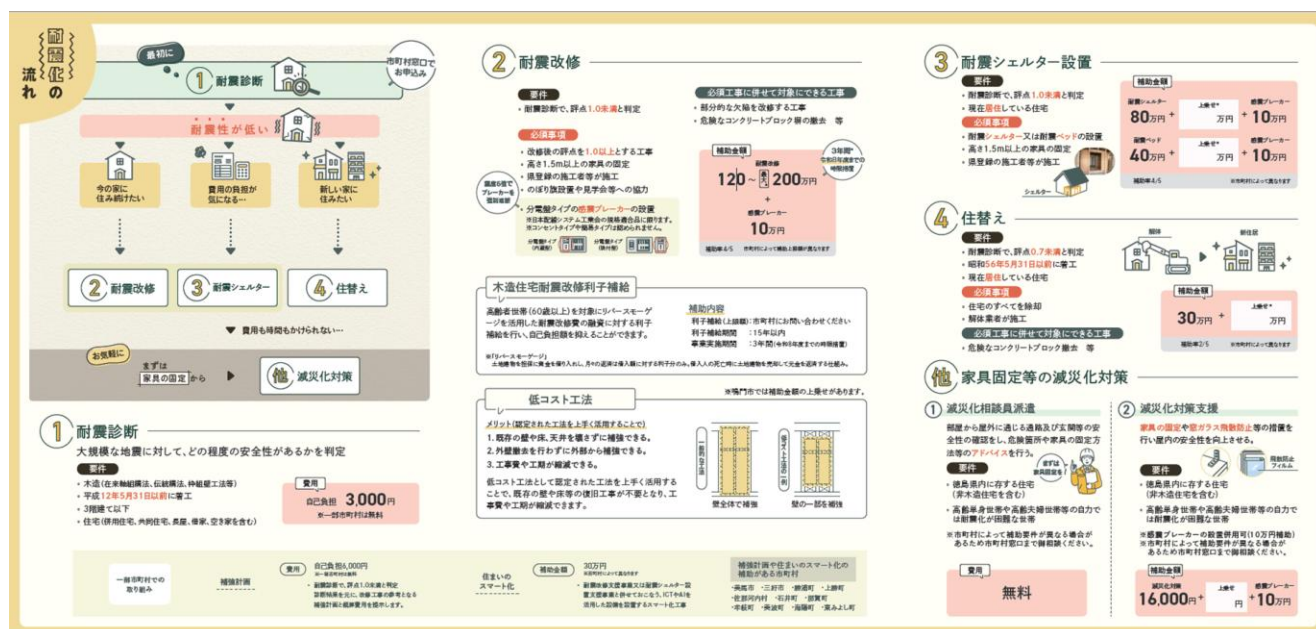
耐震化の流れ

最初に

市町村窓口でお申込み

① 耐震診断

耐震性が低い

今の家に住み続けたい

費用の負担が気になる…

新しい家に住みたい

② 耐震改修

③ 耐震シェルター

④ 住替え

▼ 費用も時間もかけられない…

お気軽に

まずは 家具の固定 から

他 減災化対策

① 耐震診断

大規模な地震に対して、どの程度の安全性があるかを判定

要件

・木造(在来軸組構法、伝統構法、枠組壁工法等)
・平成12年5月31日以前に着工
・3階建て以下
・住宅(併用住宅、共同住宅、長屋、借家、空き家を含む)

費用

自己負担 3,000円
※一部市町村は無料

一部市町村での取り組み

補強計画

費用 自己負担6,000円
※一部市町村は無料
・耐震診断で、評点1.0未満と判定
診断結果を元に、改修工事の参考となる補強計画と概算費用を提示します。

住まいのスマート化

補助金額 30万円
※市町村によって異なります
・耐震改修支援事業又は耐震シェルター設置支援事業と併せておこなう、ICTやAIを活用した設備を設置するスマート化工事

補強計画や住まいのスマート化の補助がある市町村
・鳴門市 ・三好市 ・勝浦町 ・上勝町
・佐那河内村 ・石井町 ・那賀町
・牟岐町 ・美波町 ・海陽町 ・東みよし町

② 耐震改修

要件
・耐震診断で、評点1.0未満と判定

必須事項
・改修後の評点を1.0以上とする工事
・高さ1.5m以上の家具の固定
・県登録の施工者等が施工
・のぼり旗設置や見学会等への協力
・分電盤タイプの感震ブレーカーの設置
※日本配線システム工業会の規格適合品に限ります。
※コンセントタイプや簡易タイプは認められません。

震度5強で ブレーカーを 自動遮断

分電盤タイプ(内蔵型)
分電盤タイプ(後付型)

必須工事に併せて対象にできる工事
・部分的な欠陥を改修する工事
・危険なコンクリートブロック塀の撤去 等

補助金額
耐震改修 120～最大200万円
＋
感震ブレーカー 10万円
3年間※市町村による時限措置
補助率4/5 ※市町村によって補助上限額が異なります

木造住宅耐震改修利子補給

高齢者世帯(60歳以上)を対象にリバースモーゲージを活用した耐震改修費の融資に対する利子補給を行い、自己負担額を抑えることができます。

補助内容
利子補給(上限額):市町村にお問い合わせください
利子補給期間 :15年以内
事業実施期間 :3年間(令和8年度までの時限措置)

※「リバースモーゲージ」
土地建物を担保に資金を借り入れし、月々の返済は借入額に対する利子分のみ。借入人の死亡時に土地建物を売却して元金を返済する仕組み。

※鳴門市では補助金額の上乗せがあります。

低コスト工法

メリット(認定された工法を上手く活用することで)
1. 既存の壁や床、天井を壊さずに補強できる。
2. 外壁撤去を行わずに外部から補強できる。
3. 工事費や工期が縮減できる。

低コスト工法として認定された工法を上手く活用することで、既存の壁や床等の復旧工事が不要となり、工事費や工期が縮減できます。

一般の工法
壁全体で補強

低コスト工法
壁の一部を補強

③ 耐震シェルター設置

要件
・耐震診断で、評点1.0未満と判定
・現在居住している住宅

必須事項
・耐震シェルター又は耐震ベッドの設置
・高さ1.5m以上の家具の固定
・県登録の施工者等が施工

シェルター

補助金額
耐震シェルター 80万円 ＋ 上乗せ※ 万円 ＋ 感震ブレーカー 10万円
耐震ベッド 40万円 ＋ 上乗せ※ 万円 ＋ 感震ブレーカー 10万円
補助率4/5 ※市町村によって異なります

④ 住替え

要件
・耐震診断で、評点0.7未満と判定
・昭和56年5月31日以前に着工
・現在居住している住宅

必須事項
・住宅のすべてを除却
・解体業者が施工

必須工事に併せて対象にできる工事
・危険なコンクリートブロック塀の撤去 等

解体
新住居

補助金額
30万円 ＋ 上乗せ※ 万円
補助率2/5

他 家具固定等の減災化対策

① 減災化相談員派遣

部屋から屋外に逃げる通路及び玄関等の安全性の確認をし、危険箇所や家具の固定方法等のアドバイスを行う。

まずは家具固定を！

要件
・徳島県内に存する住宅(非木造住宅を含む)
・高齢単身世帯や高齢夫婦世帯等の自力では耐震化が困難な世帯
※市町村によって補助要件が異なる場合があるため市町村窓口まで御相談ください。

費用
無料

② 減災化対策支援

家具の固定や窓ガラス飛散防止等の措置を行い屋内の安全性を向上させる。

飛散防止フィルム

要件
・徳島県内に存する住宅(非木造住宅を含む)
・高齢単身世帯や高齢夫婦世帯等の自力では耐震化が困難な世帯
※感震ブレーカーの設置併用可(10万円補助)
※市町村によって補助要件が異なる場合があるため市町村窓口まで御相談ください。

補助金額
減災化対策 16,000円 ＋ 上乗せ 円 ＋ 感震ブレーカー 10万円